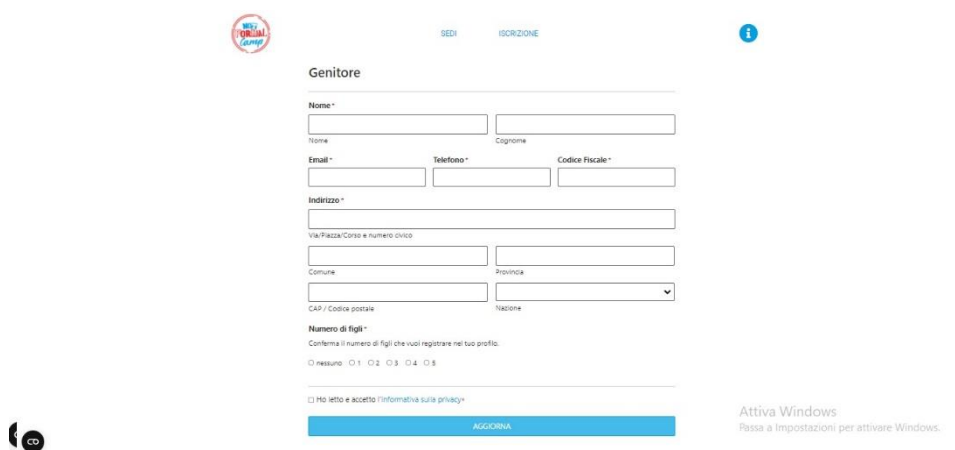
WE TORINO Camp

SEDI ISCRIZIONE

Genitore

Nome *

Nome

Cognome

Email *

Telefono *

Codice Fiscale *

Indirizzo *

Via/Piazza/Corso e numero civico

Comune

Provincia

CAP / Codice postale

Nazione

Numero di figli *

Conferma il numero di figli che vuoi registrare nel tuo profilo.

○ nessuno ○ 1 ○ 2 ○ 3 ○ 4 ○ 5

☐ Ho letto e accetto l'informativa sulla privacy*

AGGIORNA

Attiva Windows
Passa a Impostazioni per attivare Windows.